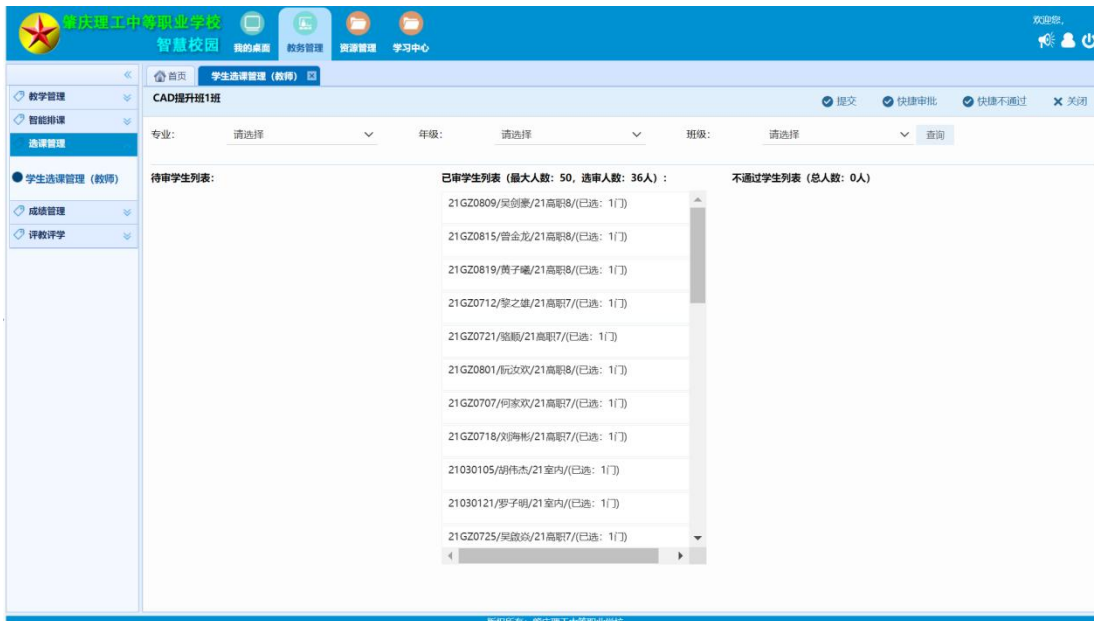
肇庆理工中等职业学校
智慧校园
我的桌面 教务管理 资源管理 学习中心

欢迎您,

«
首页 学生选课管理（教师）
教学管理
智能排课
选课管理
学生选课管理（教师）
成绩管理
评教评学

CAD提升班1班
提交 快捷审批 快捷不通过 关闭

专业: 请选择 年级: 请选择 班级: 请选择 查询

待审学生列表:

已审学生列表（最大人数: 50，选审人数: 36人）:
21GZ0809/吴剑豪/21高职8/(已选: 1门)
21GZ0815/曾金龙/21高职8/(已选: 1门)
21GZ0819/黄子曦/21高职8/(已选: 1门)
21GZ0712/黎之雄/21高职7/(已选: 1门)
21GZ0721/骆颖/21高职7/(已选: 1门)
21GZ0801/阮汝欢/21高职8/(已选: 1门)
21GZ0707/何家欢/21高职7/(已选: 1门)
21GZ0718/刘海彬/21高职7/(已选: 1门)
21030105/胡伟杰/21室内/(已选: 1门)
21030121/罗子明/21室内/(已选: 1门)
21GZ0725/吴旋焱/21高职7/(已选: 1门)

不通过学生列表（总人数: 0人）:

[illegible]